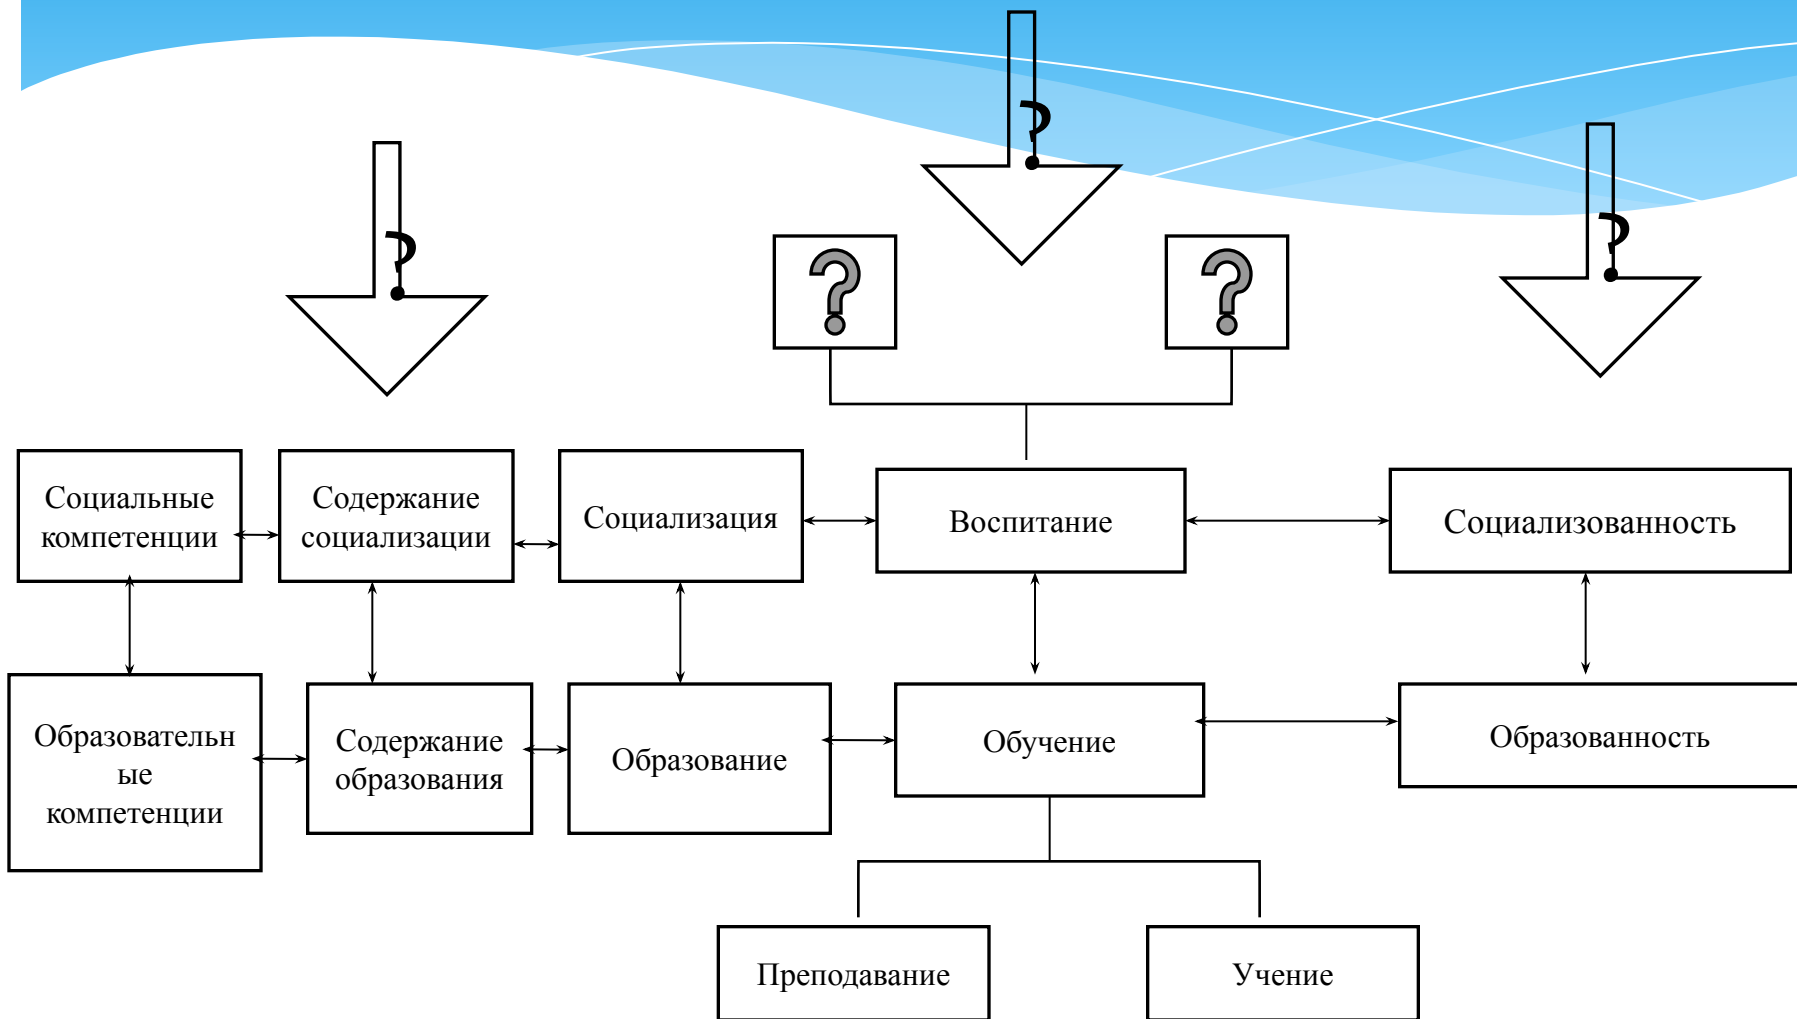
?

?

?

?

?

Социальные компетенции

Содержание социализации

Социализация

Воспитание

Социализованность

Образовательные компетенции

Содержание образования

Образование

Обучение

Образованность

Преподавание

Учение